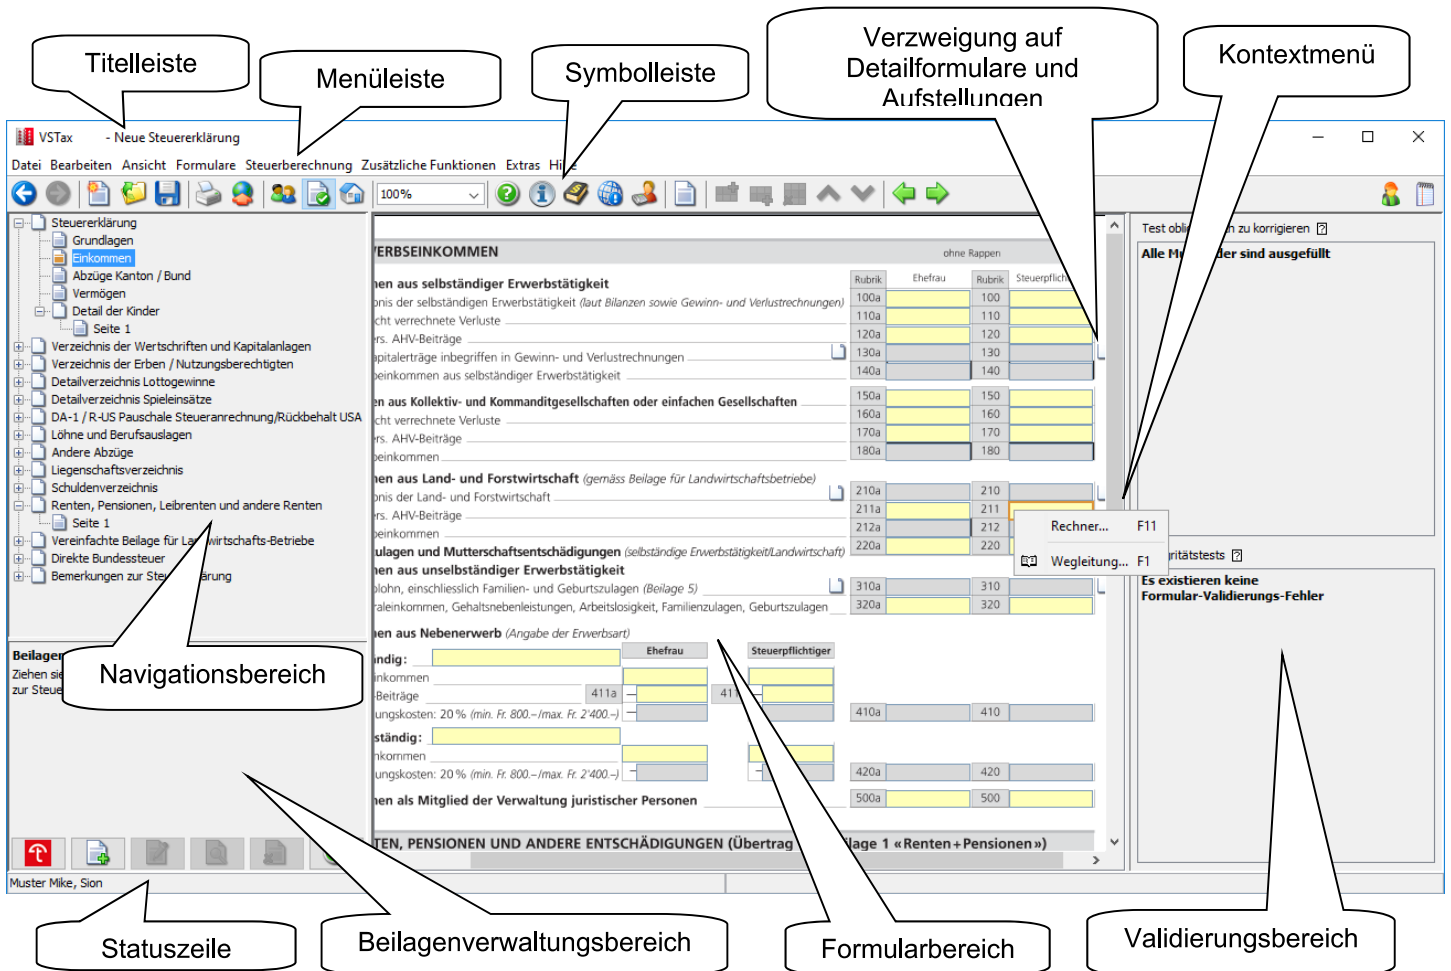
Titelleiste

Menüleiste

Symbolleiste

Verzweigung auf Detailformulare und Aufstellungen

Kontextmenü

VSTax - Neue Steuererklärung

Datei Bearbeiten Ansicht Formulare Steuerberechnung Zusätzliche Funktionen Extras Hi

100%

Steuererklärung
Grundlagen
Einkommen
Abzüge Kanton / Bund
Vermögen
Detail der Kinder
Seite 1
Verzeichnis der Wertschriften und Kapitalanlagen
Verzeichnis der Erben / Nutzungsberechtigten
Detailverzeichnis Lottogewinne
Detailverzeichnis Spieleinsätze
DA-1 / R-US Pauschale Steueranrechnung/Rückbehalt USA
Löhne und Berufsauslagen
Andere Abzüge
Liegenschaftsverzeichnis
Schuldenverzeichnis
Renten, Pensionen, Leibrenten und andere Renten
Seite 1
Vereinfachte Beilage für La wirtschafts-Betriebe
Direkte Bundessteuer
Bemerkungen zur Ste ärung

Beilagen
Ziehen sie
zur Steue

Navigationsbereich

ERBSEINKOMMEN ohne Rappen

nen aus selbständiger Erwerbstätigkeit
nis der selbständigen Erwerbstätigkeit (laut Bilanzen sowie Gewinn- und Verlustrechnungen)
cht verrechnete Verluste
rs. AHV-Beiträge
apitalerträge inbegriffen in Gewinn- und Verlustrechnungen
einkommen aus selbständiger Erwerbstätigkeit

| Rubrik | Ehefrau | Rubrik | Steuerpflich |
|---|---|---|---|
| 100a | | 100 | |
| 110a | | 110 | |
| 120a | | 120 | |
| 130a | | 130 | |
| 140a | | 140 | |

en aus Kollektiv- und Kommanditgesellschaften oder einfachen Gesellschaften
cht verrechnete Verluste
rs. AHV-Beiträge
einkommen

| 150a | | 150 | |
|---|---|---|---|
| 160a | | 160 | |
| 170a | | 170 | |
| 180a | | 180 | |

en aus Land- und Forstwirtschaft (gemäss Beilage für Landwirtschaftsbetriebe)
nis der Land- und Forstwirtschaft
rs. AHV-Beiträge
einkommen
ulagen und Mutterschaftsentschädigungen (selbständige Erwerbstätigkeit/Landwirtschaft)
nen aus unselbständiger Erwerbstätigkeit
lohn, einschliesslich Familien- und Geburtszulagen (Beilage 5)
aleinkommen, Gehaltsnebenleistungen, Arbeitslosigkeit, Familienzulagen, Geburtszulagen

| 210a | | 210 | |
|---|---|---|---|
| 211a | | 211 | |
| 212a | | 212 | |
| 220a | | 220 | |
| 310a | | 310 | |
| 320a | | 320 | |

Rechner... F11
Wegleitung... F1

nen aus Nebenerwerb (Angabe der Erwerbsart)
ndig:
inkommen
Beiträge 411a 41
ungskosten: 20 % (min. Fr. 800.–/max. Fr. 2'400.–)
ständig:
kommen
ungskosten: 20 % (min. Fr. 800.–/max. Fr. 2'400.–)
en als Mitglied der Verwaltung juristischer Personen

Ehefrau
Steuerpflichtiger

410a 410
420a 420
500a 500

TEN, PENSIONEN UND ANDERE ENTSCHÄDIGUNGEN (Übertrag lage 1 «Renten+Pensionen»)

Test obli n zu korrigieren
Alle M der sind ausgefüllt

ritätstests
Es existieren keine Formular-Validierungs-Fehler

Muster Mike, Sion

Statuszeile

Beilagenverwaltungsbereich

Formularbereich

Validierungsbereich